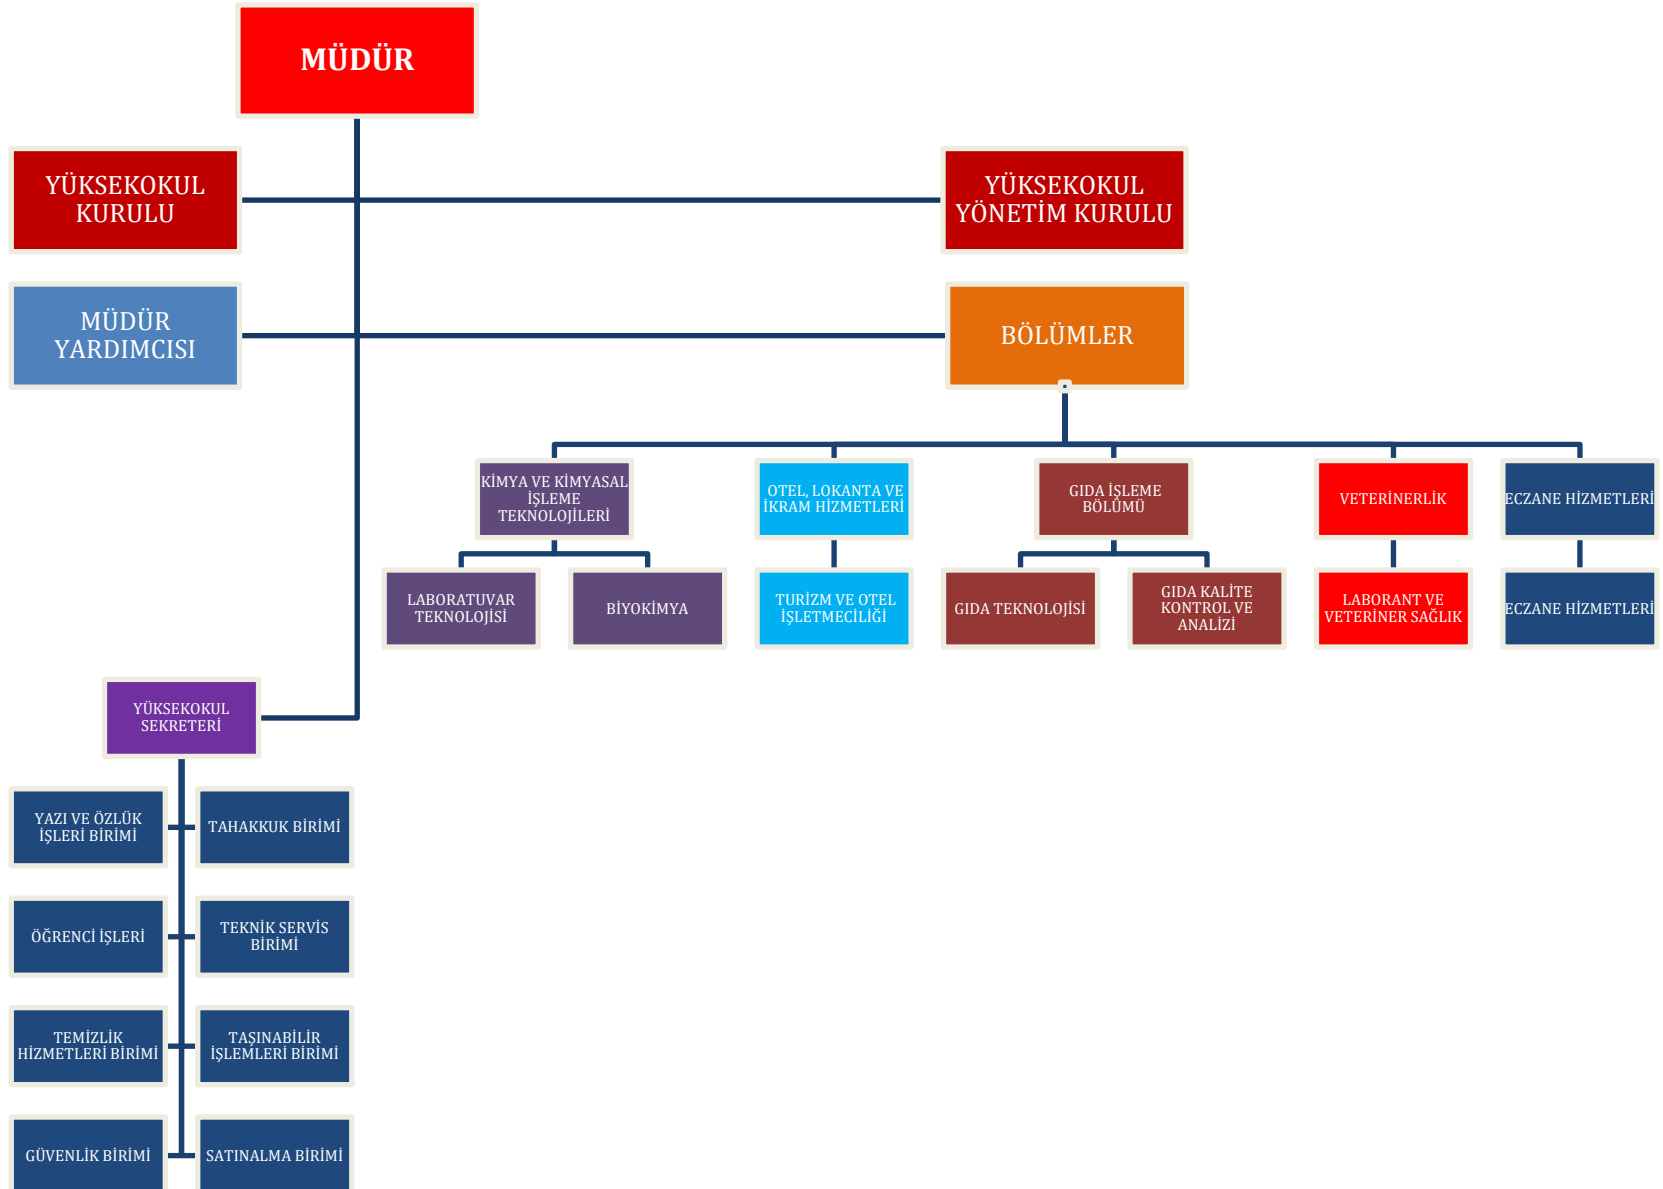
MÜDÜR

YÜKSEKOKUL KURULU

YÜKSEKOKUL YÖNETİM KURULU

MÜDÜR YARDIMCISI

BÖLÜMLER

KİMYA VE KİMYASAL İŞLEME TEKNOLOJİLERİ

OTEL, LOKANTA VE İKRAM HİZMETLERİ

GIDA İŞLEME BÖLÜMÜ

VETERİNERLİK

ECZANE HİZMETLERİ

LABORATUVAR TEKNOLOJİSİ

BİYOKİMYA

TURİZM VE OTEL İŞLETMECİLİĞİ

GIDA TEKNOLOJİSİ

GIDA KALİTE KONTROL VE ANALİZİ

LABORANT VE VETERİNER SAĞLIK

ECZANE HİZMETLERİ

YÜKSEKOKUL SEKRETERİ

YAZI VE ÖZLÜK İŞLERİ BİRİMİ

TAHAKKUK BİRİMİ

ÖĞRENCİ İŞLERİ

TEKNİK SERVİS BİRİMİ

TEMİZLİK HİZMETLERİ BİRİMİ

TAŞINABİLİR İŞLEMLERİ BİRİMİ

GÜVENLİK BİRİMİ

SATINALMA BİRİMİ